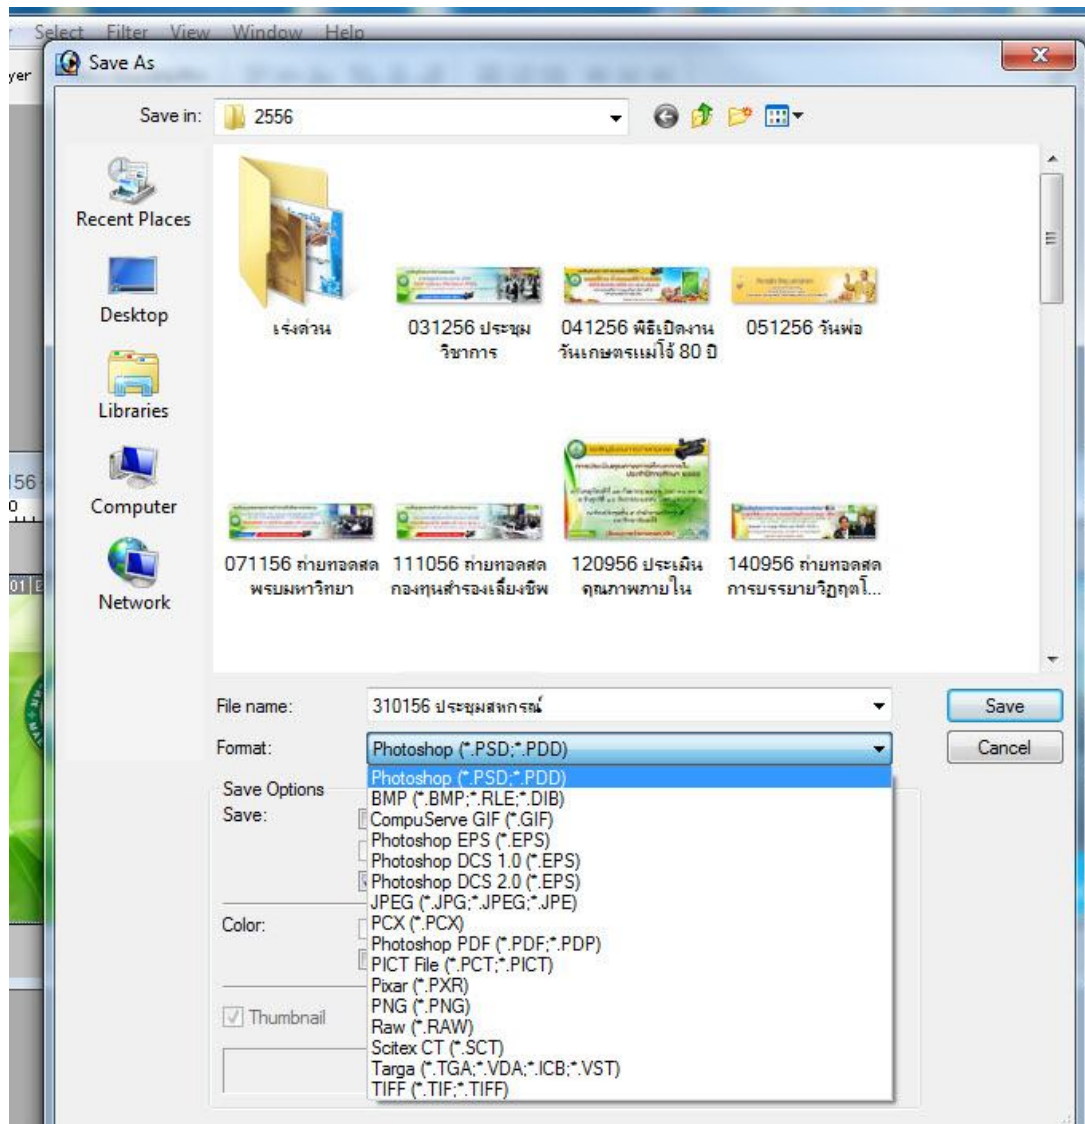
Select Filter View Window Help

Save As

Save in: 2556

Recent Places
Desktop
Libraries
Computer
Network

เร่งด่วน
031256 ประชุมวิชาการ
041256 พิธีเปิดงานวันเกษตรแม่โจ้ 80 ปี
051256 วันพ่อ
071156 ถ่ายทอดสดพรบมหาวิทยา
111056 ถ่ายทอดสดกองทุนสำรองเลี้ยงชีพ
120956 ประเมินคุณภาพภายใน
140956 ถ่ายทอดสดการบรรยายวิฎฤตโ...

File name: 310156 ประชุมสหกรณ์
Format: Photoshop (*.PSD;*.PDD)

Save
Cancel

Save Options
Save:
Color:
Thumbnail

Photoshop (*.PSD;*.PDD)
BMP (*.BMP;*.RLE;*.DIB)
CompuServe GIF (*.GIF)
Photoshop EPS (*.EPS)
Photoshop DCS 1.0 (*.EPS)
Photoshop DCS 2.0 (*.EPS)
JPEG (*.JPG;*.JPEG;*.JPE)
PCX (*.PCX)
Photoshop PDF (*.PDF;*.PDP)
PICT File (*.PCT;*.PICT)
Pixar (*.PXR)
PNG (*.PNG)
Raw (*.RAW)
Scitex CT (*.SCT)
Targa (*.TGA;*.VDA;*.ICB;*.VST)
TIFF (*.TIF;*.TIFF)